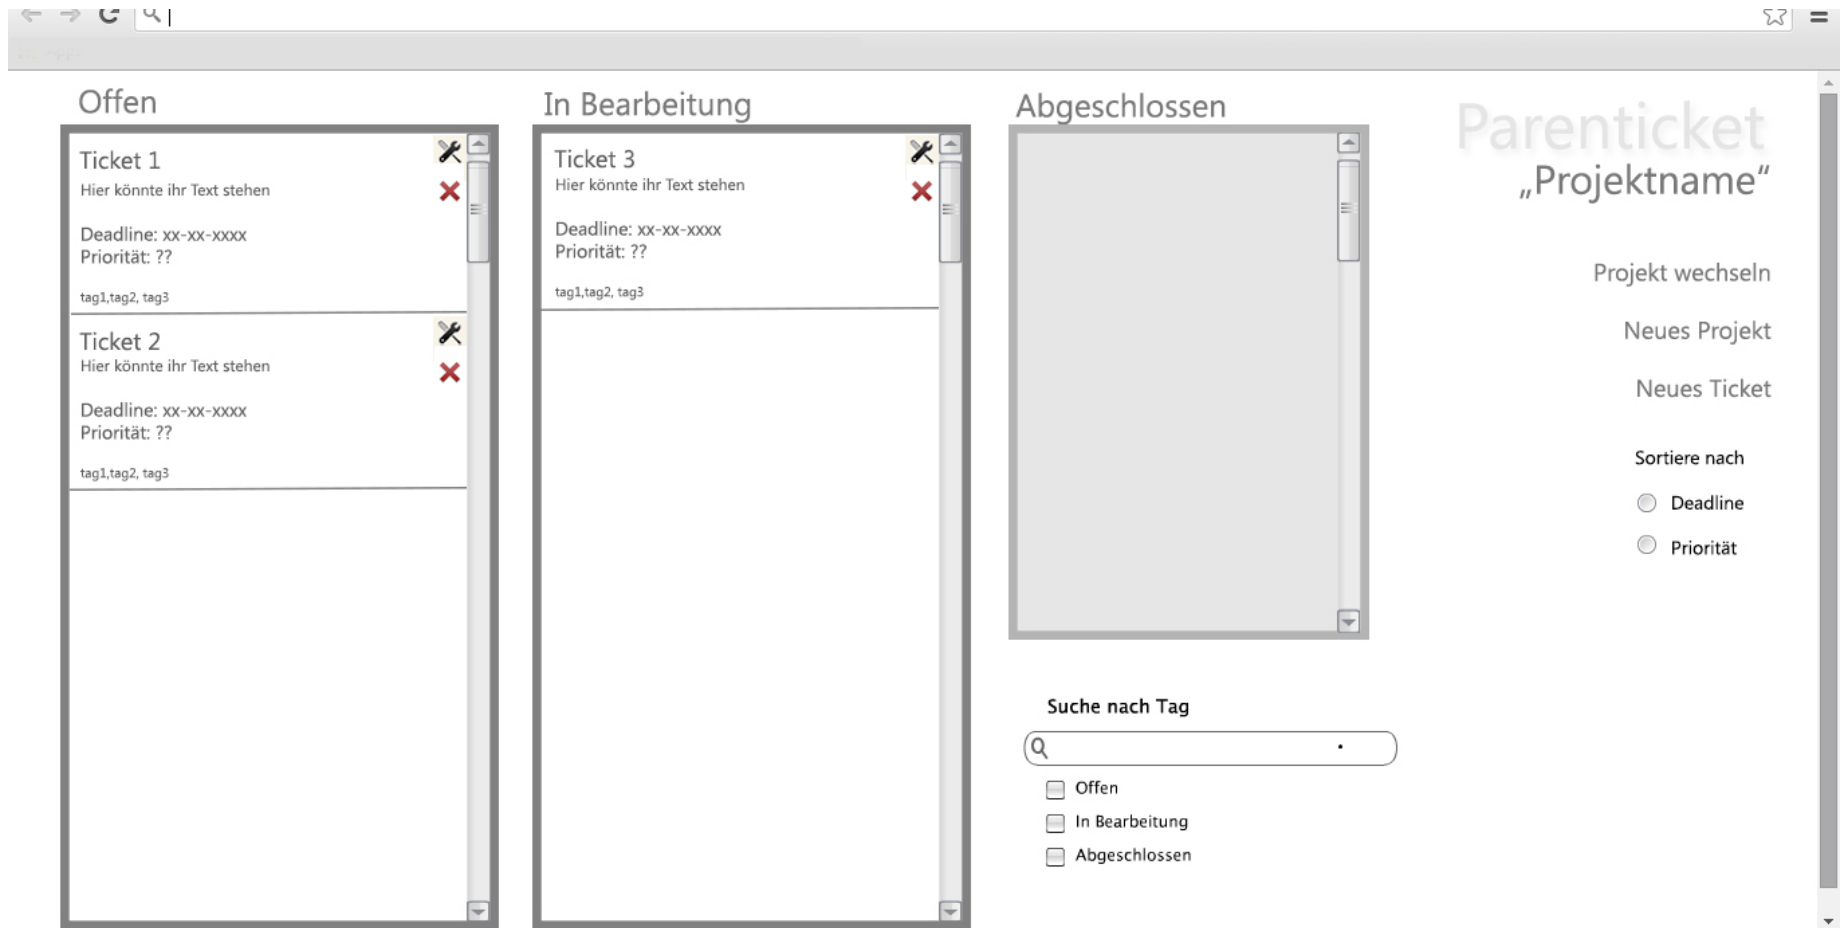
Offen

Ticket 1
Hier könnte ihr Text stehen

Deadline: xx-xx-xxxx
Priorität: ??

tag1,tag2, tag3

Ticket 2
Hier könnte ihr Text stehen

Deadline: xx-xx-xxxx
Priorität: ??

tag1,tag2, tag3

In Bearbeitung

Ticket 3
Hier könnte ihr Text stehen

Deadline: xx-xx-xxxx
Priorität: ??

tag1,tag2, tag3

Abgeschlossen

Suche nach Tag

Offen
In Bearbeitung
Abgeschlossen

Parenticket
„Projektname"

Projekt wechseln

Neues Projekt

Neues Ticket

Sortiere nach

Deadline

Priorität